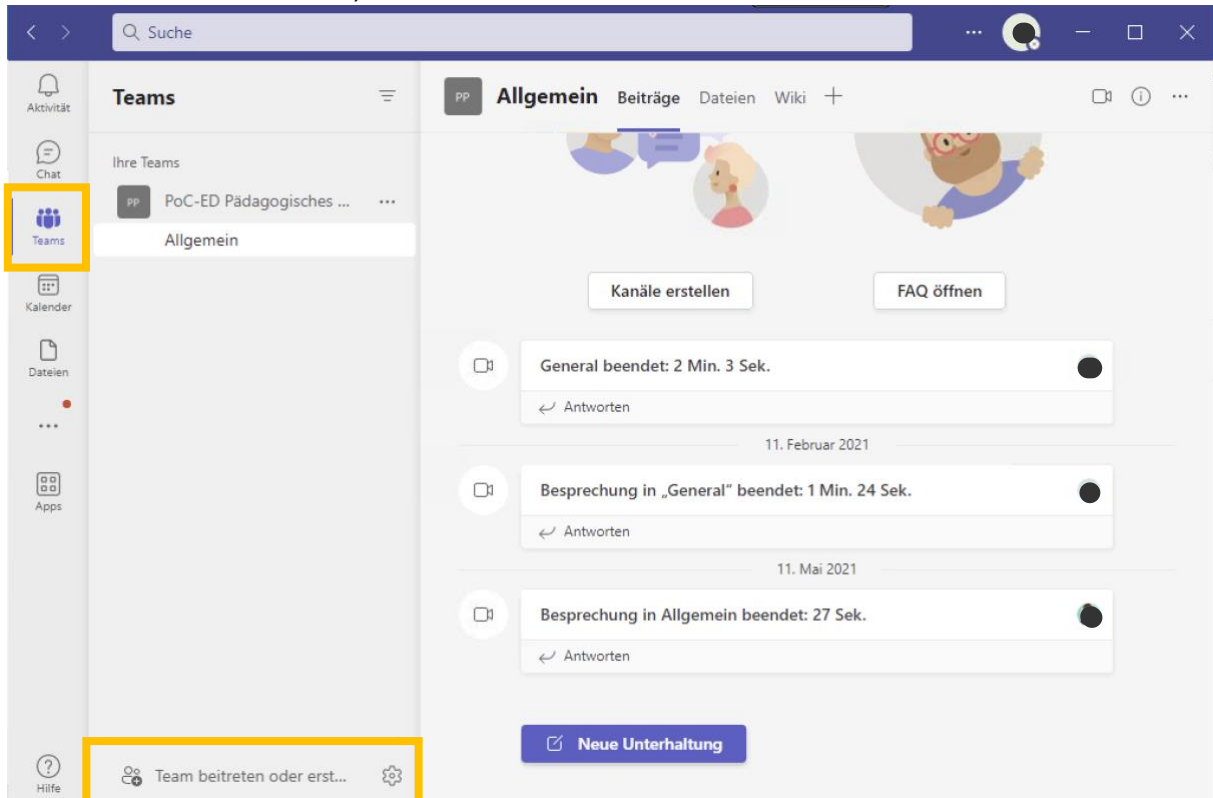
Suche

...

Aktivität

Chat

Teams

Kalender

Dateien

...

Apps

Hilfe

Teams

Ihre Teams

PP PoC-ED Pädagogisches ... ...

Allgemein

Team beitreten oder erst...

PP Allgemein Beiträge Dateien Wiki +

Kanäle erstellen

FAQ öffnen

General beendet: 2 Min. 3 Sek.

Antworten

11. Februar 2021

Besprechung in „General" beendet: 1 Min. 24 Sek.

Antworten

11. Mai 2021

Besprechung in Allgemein beendet: 27 Sek.

Antworten

Neue Unterhaltung